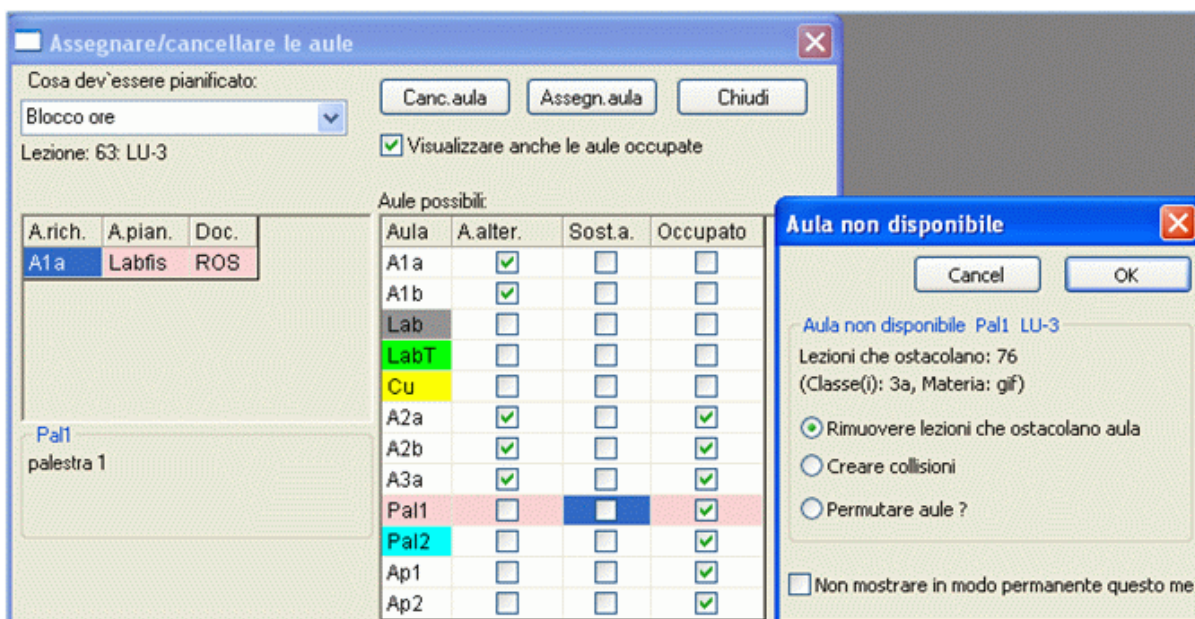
Assegnare/cancellare le aule

Cosa dev`essere pianificato:

Blocco ore

Lezione: 63: LU-3

Canc.aula | Assegn.aula | Chiudi

Visualizzare anche le aule occupate

| A.rich. | A.pian. | Doc. |
|---|---|---|
| A1a | Labfis | ROS |

Pal1
palestra 1

Aule possibili:

| Aula | A.alter. | Sost.a. | Occupato |
|---|---|---|---|
| A1a | ☑ | ☐ | ☐ |
| A1b | ☑ | ☐ | ☐ |
| Lab | ☐ | ☐ | ☐ |
| LabT | ☐ | ☐ | ☐ |
| Cu | ☐ | ☐ | ☐ |
| A2a | ☑ | ☐ | ☑ |
| A2b | ☑ | ☐ | ☑ |
| A3a | ☑ | ☐ | ☑ |
| Pal1 | ☐ | ☐ | ☑ |
| Pal2 | ☐ | ☐ | ☑ |
| Ap1 | ☐ | ☐ | ☑ |
| Ap2 | ☐ | ☐ | ☑ |

Aula non disponibile

Cancel | OK

Aula non disponibile Pal1 LU-3

Lezioni che ostacolano: 76
(Classe(i): 3a, Materia: gif)

Rimuovere lezioni che ostacolano aula
Creare collisioni
Permutare aule ?

Non mostrare in modo permanente questo me